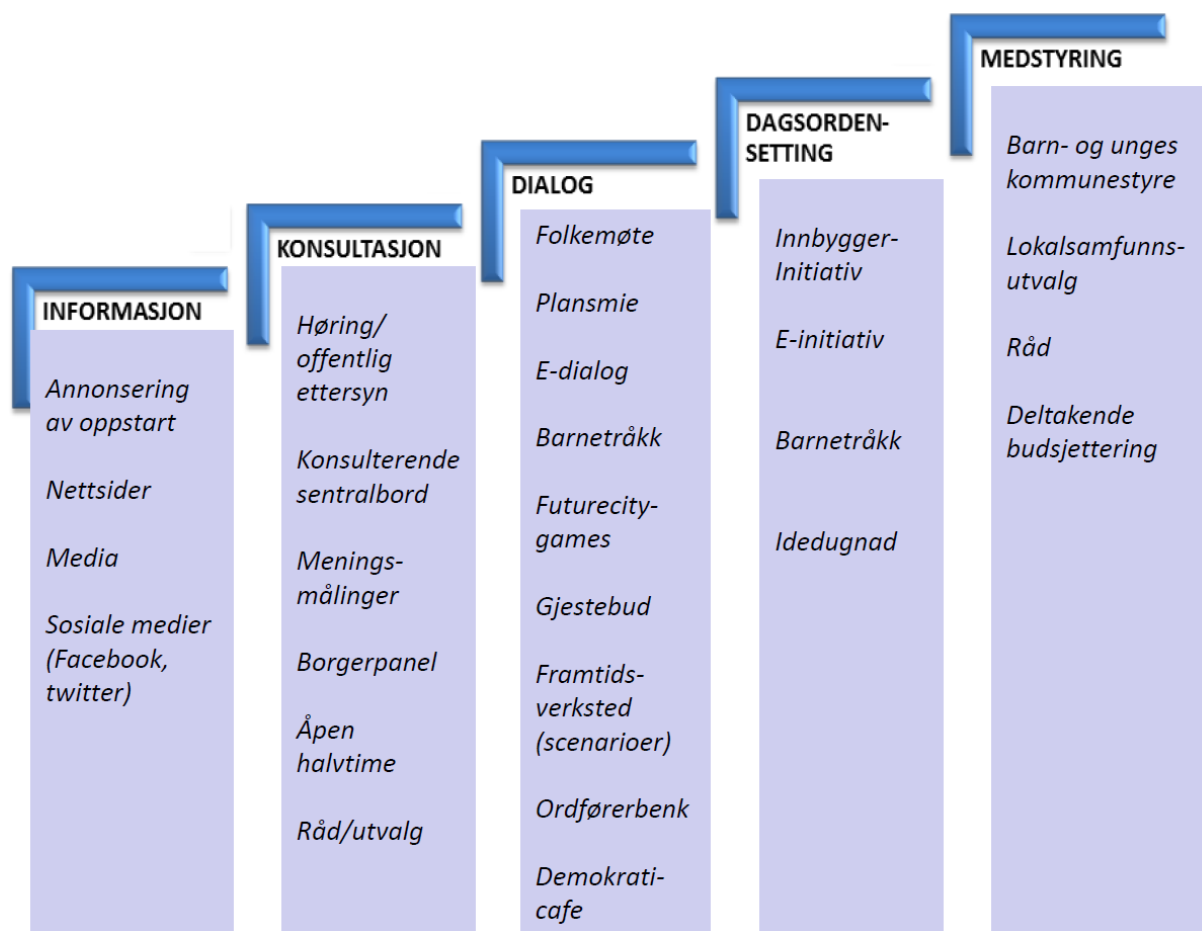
INFORMASJON

Annonsering av oppstart

Nettsider

Media

Sosiale medier (Facebook, twitter)

KONSULTASJON

Høring/ offentlig ettersyn

Konsulterende sentralbord

Meningsmålinger

Borgerpanel

Åpen halvtime

Råd/utvalg

DIALOG

Folkemøte

Plansmie

E-dialog

Barnetråkk

Futurecity-games

Gjestebud

Framtids-verksted (scenarioer)

Ordførerbenk

Demokrati-cafe

DAGSORDEN-SETTING

Innbygger-Initiativ

E-initiativ

Barnetråkk

Idedugnad

MEDSTYRING

Barn- og unges kommunestyre

Lokalsamfunns-utvalg

Råd

Deltakende budsjettering